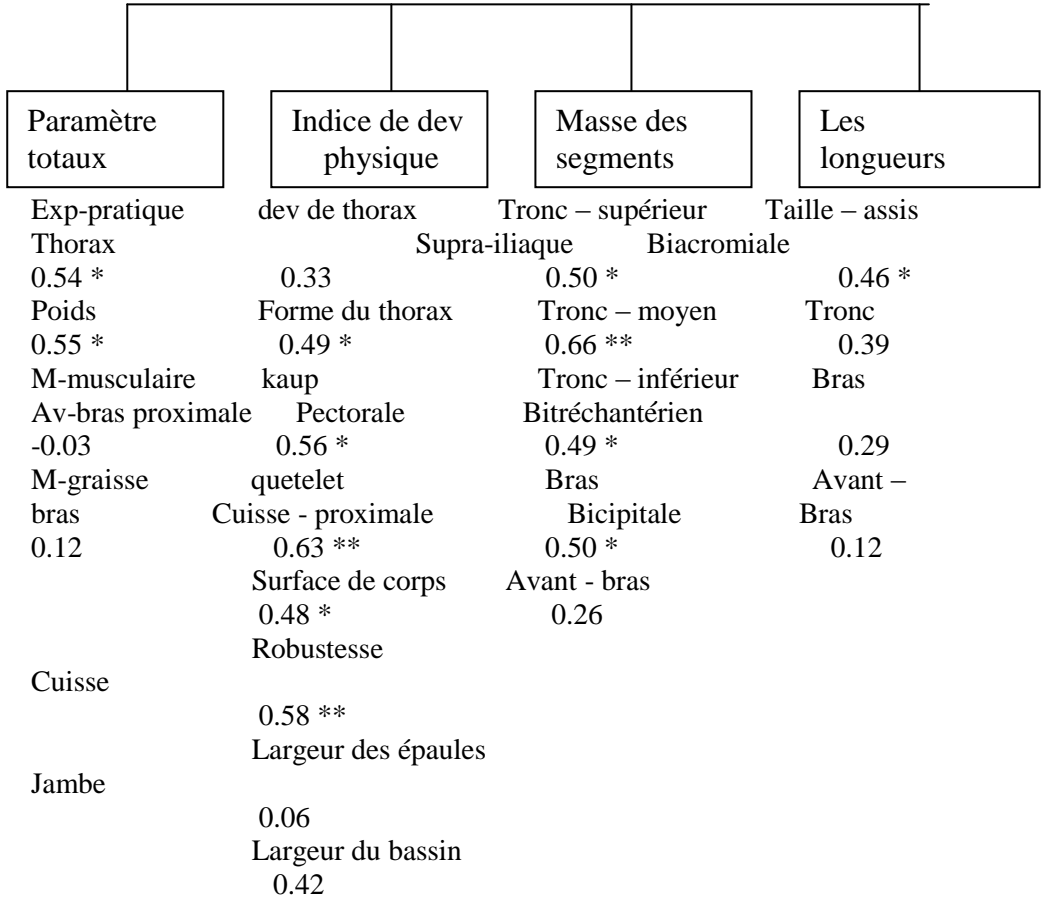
Paramètre totaux

Indice de dev physique

Masse des segments

Les longueurs

Exp-pratique dev de thorax Tronc – supérieur Taille – assis
Thorax Supra-iliaque Biacromiale
0.54 * 0.33 0.50 * 0.46 *
Poids Forme du thorax Tronc – moyen Tronc
0.55 * 0.49 * 0.66 ** 0.39
M-musculaire kaup Tronc – inférieur Bras
Av-bras proximale Pectorale Bitréchantérien
-0.03 0.56 * 0.49 * 0.29
M-graisse quetelet Bras Avant –
bras Cuisse - proximale Bicipitale Bras
0.12 0.63 ** 0.50 * 0.12
Surface de corps Avant - bras
0.48 * 0.26
Robustesse
Cuisse
0.58 **
Largeur des épaules
Jambe
0.06
Largeur du bassin
0.42